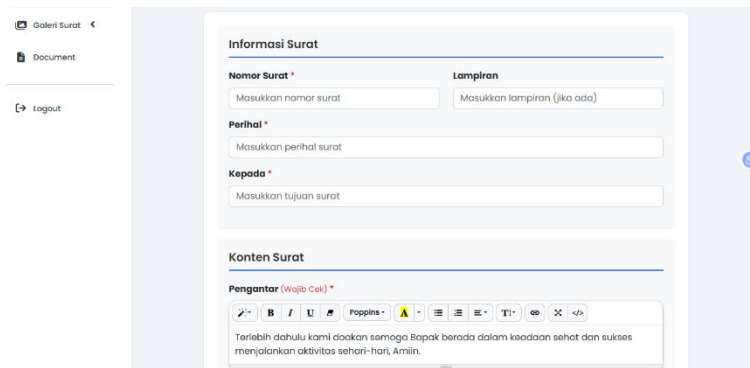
Galeri Surat <

Document

Logout

Informasi Surat

Nomor Surat *

Masukkan nomor surat

Lampiran

Masukkan lampiran (jika ada)

Perihal *

Masukkan perihal surat

Kepada *

Masukkan tujuan surat

Konten Surat

Pengantar (Wajib Cek) *

B I U Poppins A T

Terlebih dahulu kami doakan semoga Bapak berada dalam keadaan sehat dan sukses menjalankan aktivitas sehari-hari, Amiin.